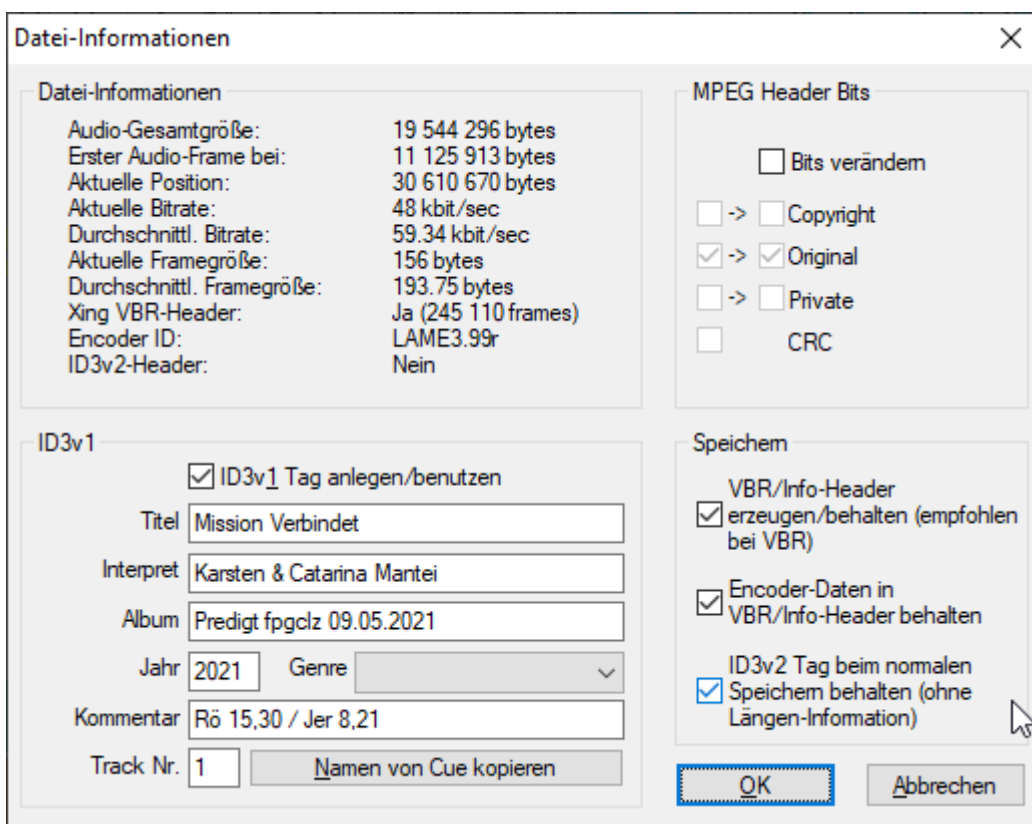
Datei-Informationen

Datei-Informationen

| | |
|---|---|
| Audio-Gesamtgröße: | 19 544 296 bytes |
| Erster Audio-Frame bei: | 11 125 913 bytes |
| Aktuelle Position: | 30 610 670 bytes |
| Aktuelle Bitrate: | 48 kbit/sec |
| Durchschnittl. Bitrate: | 59.34 kbit/sec |
| Aktuelle Framegröße: | 156 bytes |
| Durchschnittl. Framegröße: | 193.75 bytes |
| Xing VBR-Header: | Ja (245 110 frames) |
| Encoder ID: | LAME3.99r |
| ID3v2-Header: | Nein |

MPEG Header Bits

Bits verändern

-> Copyright

-> Original

-> Private

CRC

ID3v1

ID3v1 Tag anlegen/benutzen

Titel Mission Verbindet

Interpret Karsten & Catarina Mantei

Album Predigt fpgclz 09.05.2021

Jahr 2021 Genre

Kommentar Rö 15,30 / Jer 8,21

Track Nr. 1 Namen von Cue kopieren

Speichern

VBR/Info-Header erzeugen/behalten (empfohlen bei VBR)

Encoder-Daten in VBR/Info-Header behalten

ID3v2 Tag beim normalen Speichern behalten (ohne Längen-Information)

OK

Abbrechen